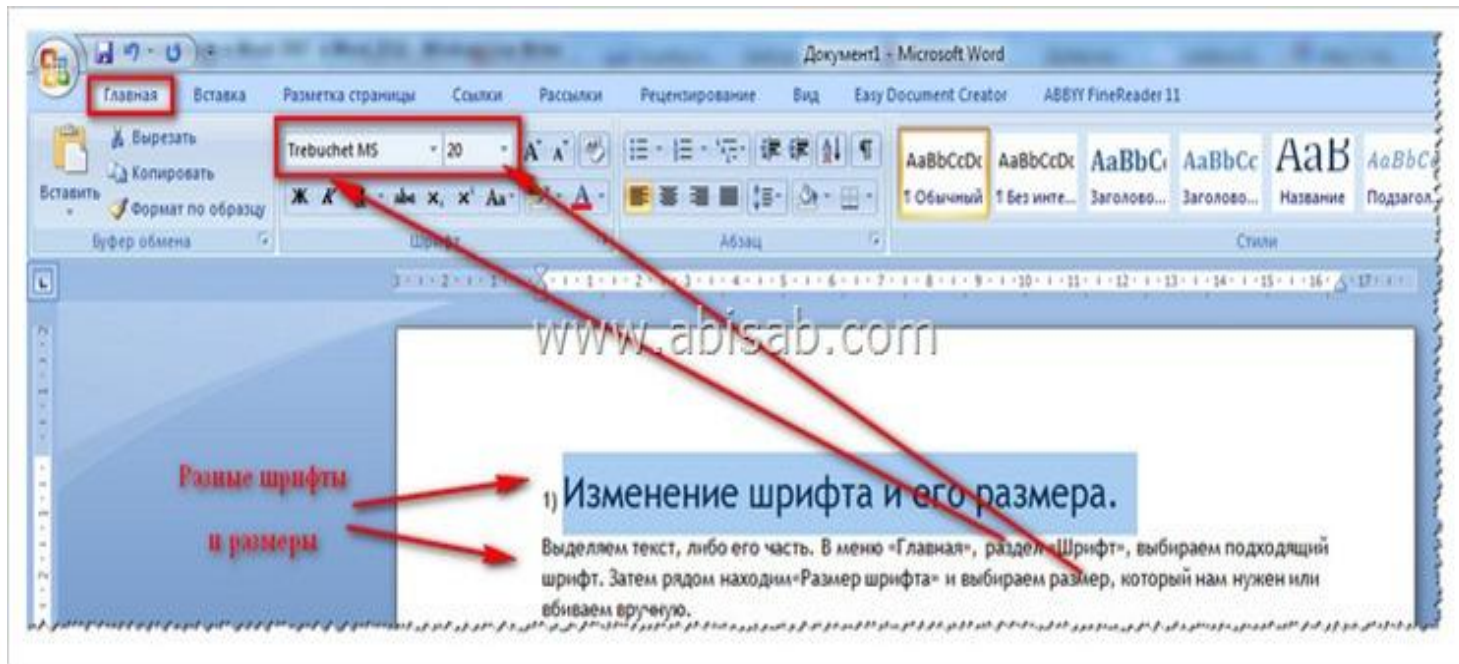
Документ1 - Microsoft Word

Главная Вставка Разметка страницы Ссылки Рассылки Рецензирование Вид Easy Document Creator ABBYY FineReader 11

Вырезать
Копировать
Вставить
Формат по образцу
Буфер обмена

Trebuchet MS 20
Ж К Ч abc $x_2$ $x^2$ Aa
Шрифт

Абзац

AaBbCcDc ¶ Обычный
AaBbCcDc ¶ Без инте...
AaBbC Заголово...
AaBbCc Заголово...
AaB Название
AaBbCc Подзагол...
Стили

www.abisab.com

Разные шрифты и размеры

1) Изменение шрифта и его размера.

Выделяем текст, либо его часть. В меню «Главная», раздел «Шрифт», выбираем подходящий шрифт. Затем рядом находим«Размер шрифта» и выбираем размер, который нам нужен или вбиваем вручную.